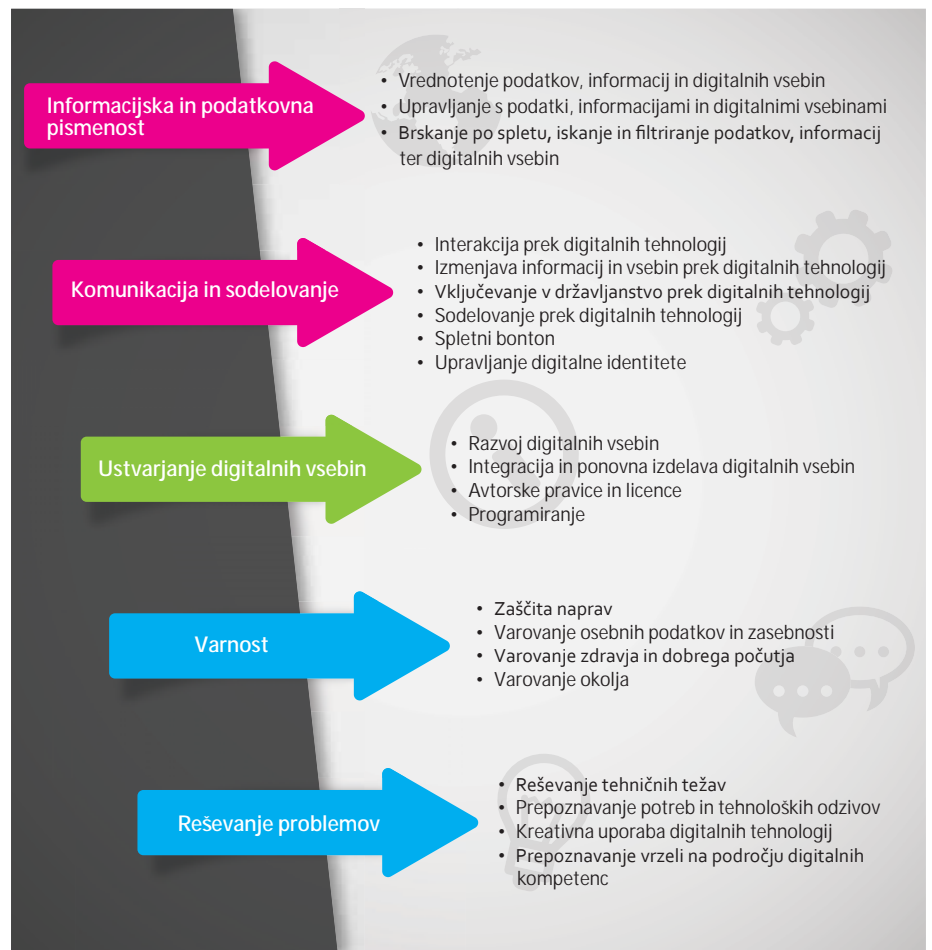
Informacijska in podatkovna pismenost

- Vrednotenje podatkov, informacij in digitalnih vsebin
- Upravljanje s podatki, informacijami in digitalnimi vsebinami
- Brskanje po spletu, iskanje in filtriranje podatkov, informacij ter digitalnih vsebin

Komunikacija in sodelovanje

- Interakcija prek digitalnih tehnologij
- Izmenjava informacij in vsebin prek digitalnih tehnologij
- Vključevanje v državljanstvo prek digitalnih tehnologij
- Sodelovanje prek digitalnih tehnologij
- Spletni bonton
- Upravljanje digitalne identitete

Ustvarjanje digitalnih vsebin

- Razvoj digitalnih vsebin
- Integracija in ponovna izdelava digitalnih vsebin
- Avtorske pravice in licence
- Programiranje

Varnost

- Zaščita naprav
- Varovanje osebnih podatkov in zasebnosti
- Varovanje zdravja in dobrega počutja
- Varovanje okolja

Reševanje problemov

- Reševanje tehničnih težav
- Prepoznavanje potreb in tehnoloških odzivov
- Kreativna uporaba digitalnih tehnologij
- Prepoznavanje vrzeli na področju digitalnih kompetenc